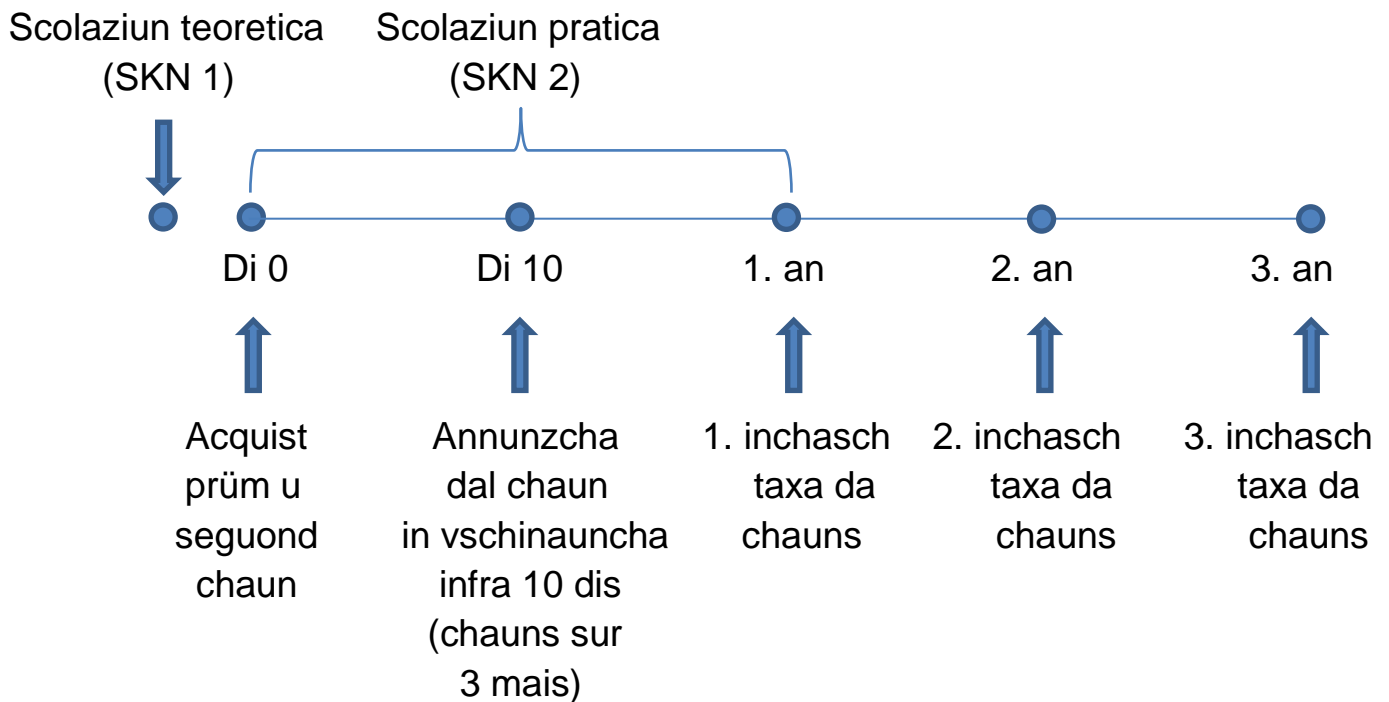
Scolaziun teoretica (SKN 1)

Scolaziun pratica (SKN 2)

Di 0

Di 10

1. an

2. an

3. an

Acquist prüm u seguond chaun

Annunzcha dal chaun in vschinauncha infra 10 dis (chauns sur 3 mais)

1. inchasch taxa da chauns

2. inchasch taxa da chauns

3. inchasch taxa da chauns